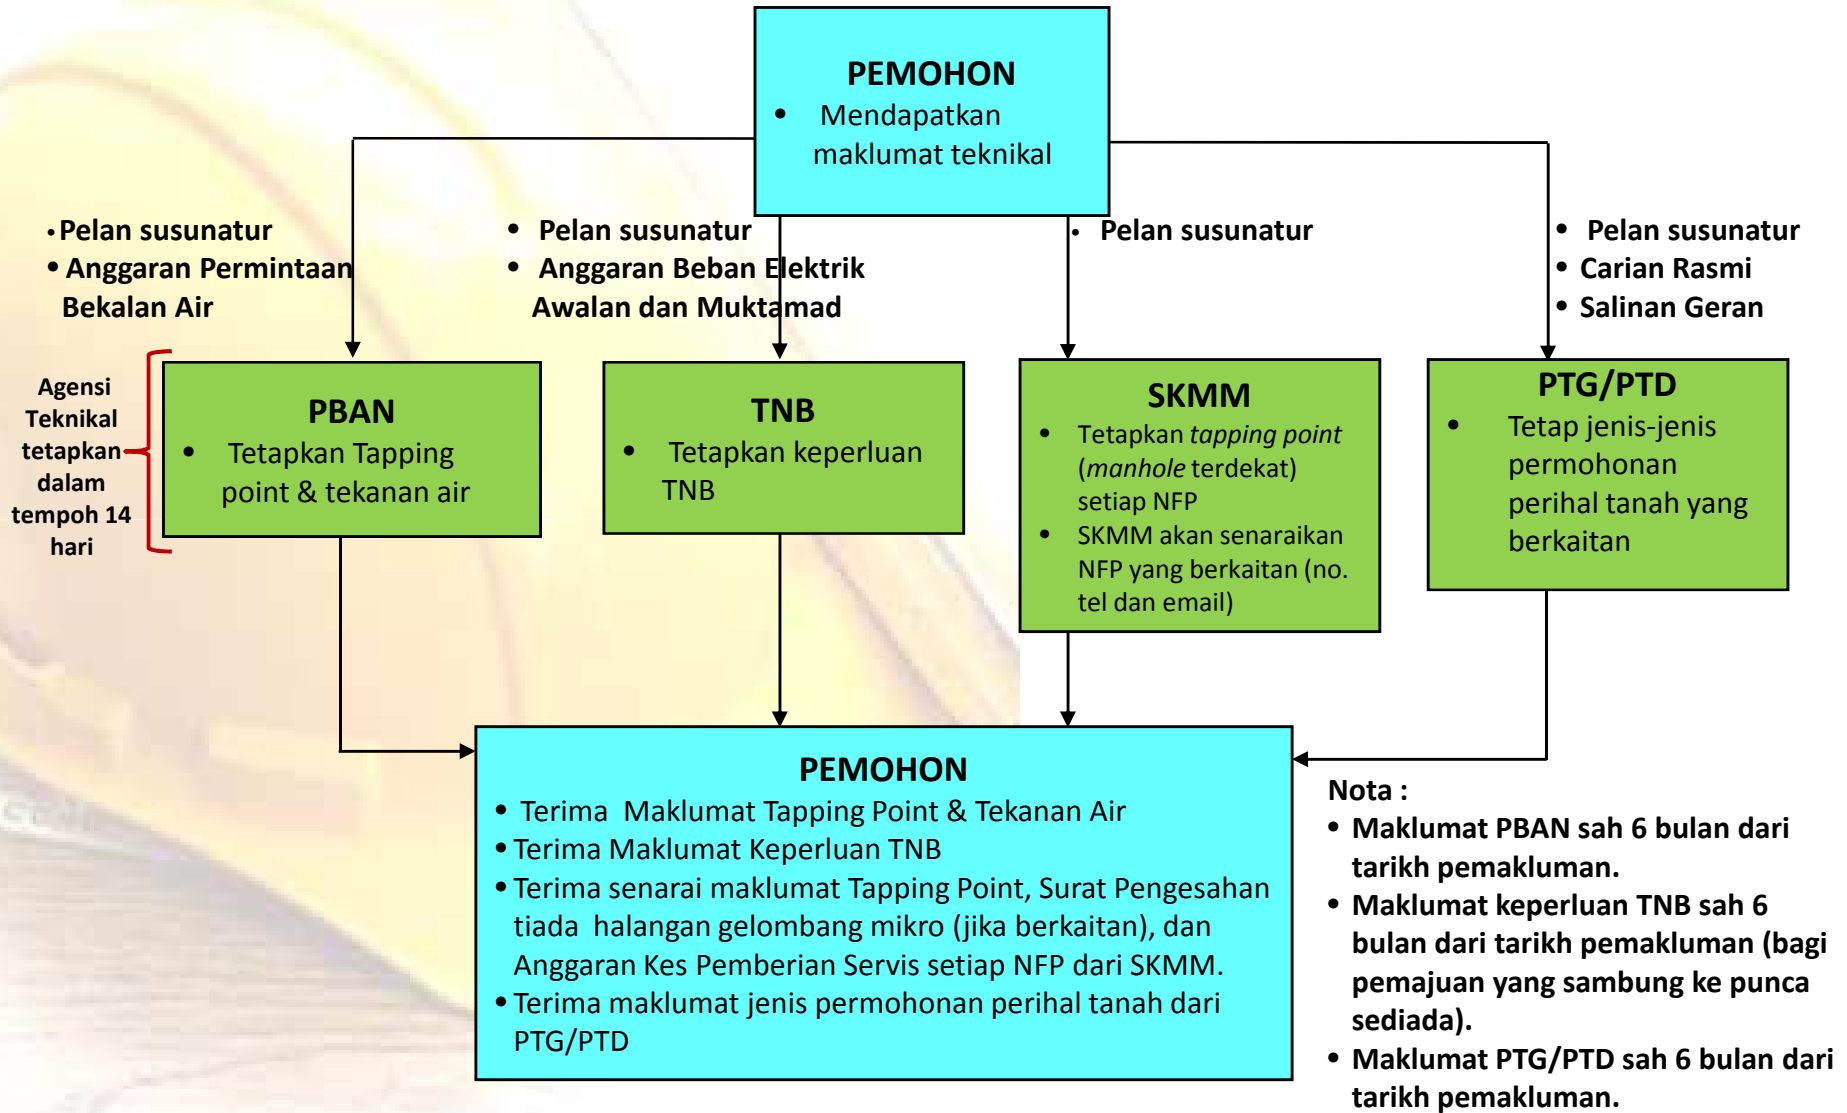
PEMOHON
• Mendapatkan maklumat teknikal

• Pelan susunatur
• Anggaran Permintaan Bekalan Air

• Pelan susunatur
• Anggaran Beban Elektrik Awalan dan Muktamad

• Pelan susunatur

• Pelan susunatur
• Carian Rasmi
• Salinan Geran

Agensi Teknikal tetapkan dalam tempoh 14 hari

PBAN
• Tetapkan Tapping point & tekanan air

TNB
• Tetapkan keperluan TNB

SKMM
• Tetapkan *tapping point* (*manhole* terdekat) setiap NFP
• SKMM akan senaraikan NFP yang berkaitan (no. tel dan email)

PTG/PTD
• Tetap jenis-jenis permohonan perihal tanah yang berkaitan

PEMOHON
• Terima Maklumat Tapping Point & Tekanan Air
• Terima Maklumat Keperluan TNB
• Terima senarai maklumat Tapping Point, Surat Pengesahan tiada halangan gelombang mikro (jika berkaitan), dan Anggaran Kes Pemberian Servis setiap NFP dari SKMM.
• Terima maklumat jenis permohonan perihal tanah dari PTG/PTD

Nota :
• Maklumat PBAN sah 6 bulan dari tarikh pemakluman.
• Maklumat keperluan TNB sah 6 bulan dari tarikh pemakluman (bagi pemajuan yang sambung ke punca sediada).
• Maklumat PTG/PTD sah 6 bulan dari tarikh pemakluman.